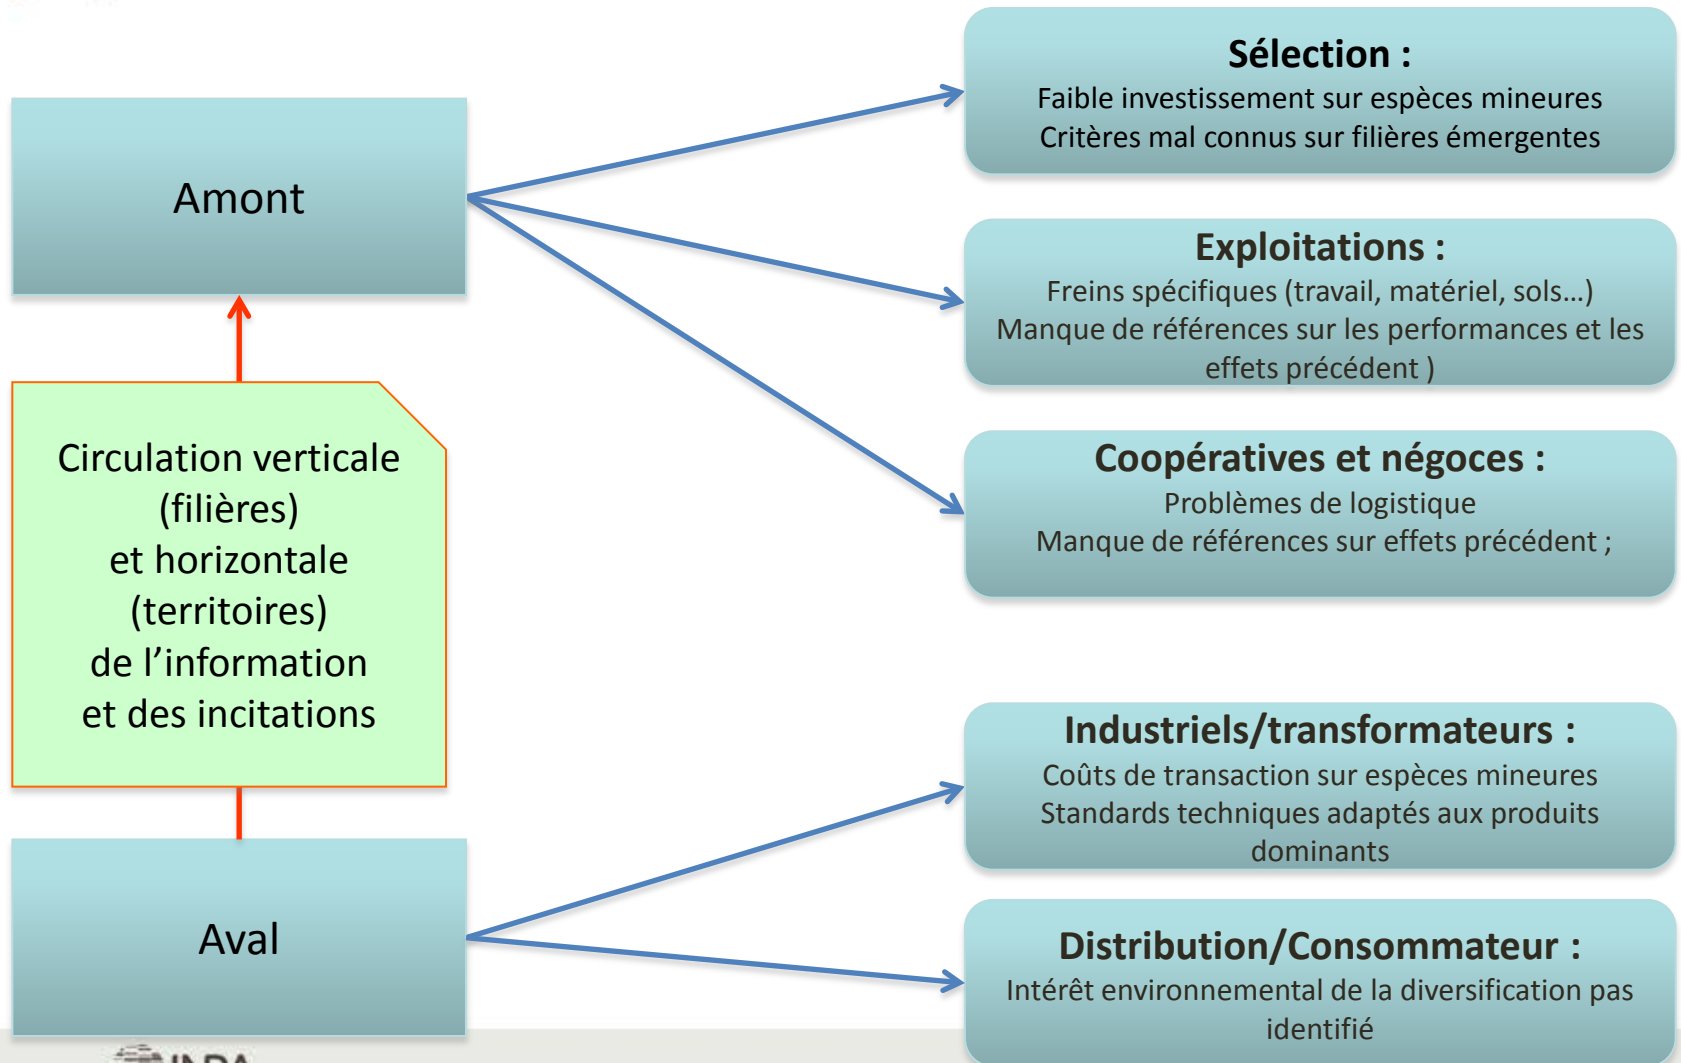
Amont

Circulation verticale (filières) et horizontale (territoires) de l'information et des incitations

Aval

Sélection :
Faible investissement sur espèces mineures
Critères mal connus sur filières émergentes

Exploitations :
Freins spécifiques (travail, matériel, sols…)
Manque de références sur les performances et les effets précédent )

Coopératives et négoces :
Problèmes de logistique
Manque de références sur effets précédent ;

Industriels/transformateurs :
Coûts de transaction sur espèces mineures
Standards techniques adaptés aux produits dominants

Distribution/Consommateur :
Intérêt environnemental de la diversification pas identifié

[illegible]